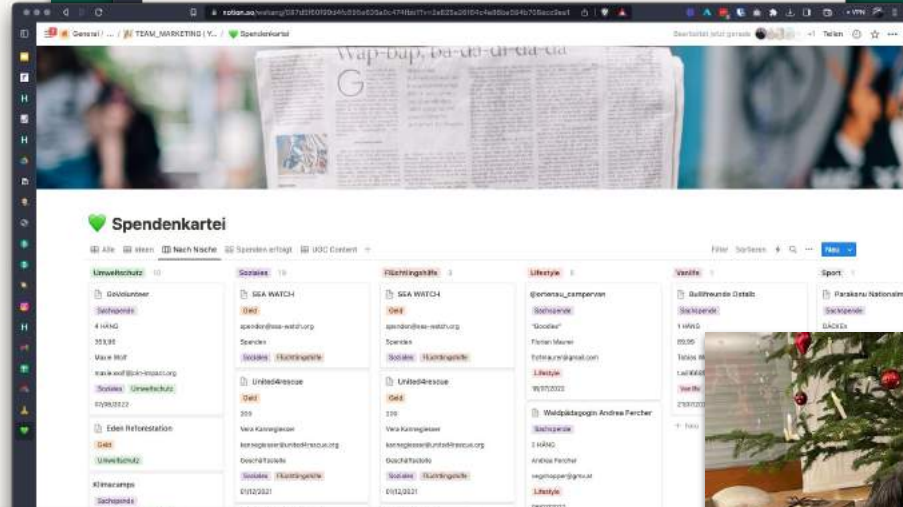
notion.so/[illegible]

General / ... / TEAM_MARKETING | Y... / Spendenkartei

Bearbeitet jetzt gerade +1 Teilen

Wap-bap, ba-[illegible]

Spendenkartei

Alle Ideen Nach Nische Spenden erfolgt UGC Content

Filter Sortieren Neu

Umweltschutz 10

Gelvolunteer
Sachspende
4 HÄNG
359,95
Marie Wolf
marie.wolf@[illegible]-impact.org
Soziales Umweltschutz
07/06/2022

Eden Reforestation
Geld
Umweltschutz

Klimacamps
Sachspende

Soziales 19

SEA WATCH
Geld
spenden@sea-watch.org
Spenden
Soziales Flüchtlingshilfe

United4rescue
Geld
209
Vera Kannegiesser
kannegiesser@united4rescue.org
Geschäftsstelle
Soziales Flüchtlingshilfe
01/12/2021

Flüchtlingshilfe 3

SEA WATCH
Geld
spenden@sea-watch.org
Spenden
Soziales Flüchtlingshilfe

United4rescue
Geld
209
Vera Kannegiesser
kannegiesser@united4rescue.org
Geschäftsstelle
Soziales Flüchtlingshilfe
01/12/2021

Lifestyle 5

@ortenau_campervan
Sachspende
"Goodies"
Florian Maurer
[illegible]@gmail.com
Lifestyle
18/07/2022

Waldpädagogin Andrea Fercher
Sachspende
2 HÄNG
Andrea Fercher
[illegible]@gmx.at
Lifestyle

Vanlife 1

Bullifreunde Ostalb
Sachspende
1 HÄNG
89,95
Tobias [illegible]
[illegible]
Vanlife
27/07/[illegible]

+ Neu

Sport 1

Paracanu Nationalm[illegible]
Sachspende
DACKEx